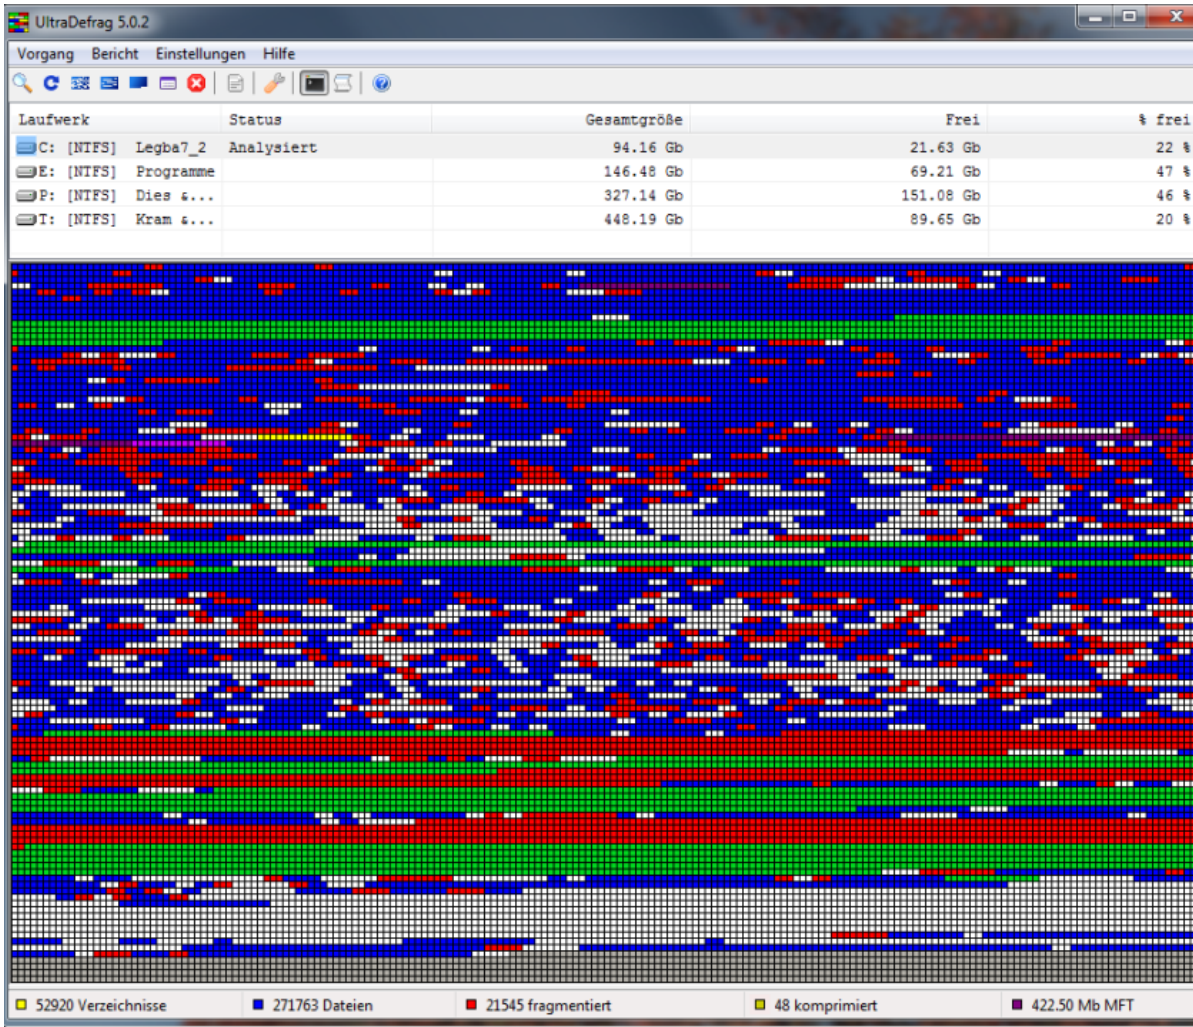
UltraDefrag 5.0.2

Vorgang Bericht Einstellungen Hilfe

| Laufwerk | Status | Gesamtgröße | Frei | % frei |
|---|---|---|---|---|
| C: [NTFS] Legba7_2 | Analysiert | 94.16 Gb | 21.63 Gb | 22 % |
| E: [NTFS] Programme | | 146.48 Gb | 69.21 Gb | 47 % |
| P: [NTFS] Dies &... | | 327.14 Gb | 151.08 Gb | 46 % |
| T: [NTFS] Kram &... | | 448.19 Gb | 89.65 Gb | 20 % |

52920 Verzeichnisse
271763 Dateien
21545 fragmentiert
48 komprimiert
422.50 Mb MFT